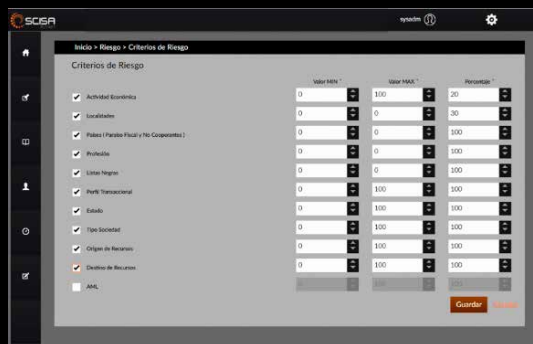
SCISA

sysadm

Inicio > Riesgo > Criterios de Riesgo

Criterios de Riesgo

| | Valor MIN * | Valor MAX * | Porcentaje * |
|---|---|---|---|
| ✔ Actividad Económica | 0 | 100 | 20 |
| ✔ Localidades | 0 | 0 | 30 |
| ✔ Países ( Paraíso Fiscal y No Cooperantes ) | 0 | 0 | 100 |
| ✔ Profesión | 0 | 0 | 100 |
| ✔ Listas Negras | 0 | 0 | 100 |
| ✔ Perfil Transaccional | 0 | 100 | 100 |
| ✔ Estado | 0 | 100 | 100 |
| ✔ Tipo Sociedad | 0 | 100 | 100 |
| ✔ Origen de Recursos | 0 | 100 | 100 |
| ✔ Destino de Recursos | 0 | 100 | 100 |
| AML | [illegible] | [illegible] | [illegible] |

Guardar Cancelar